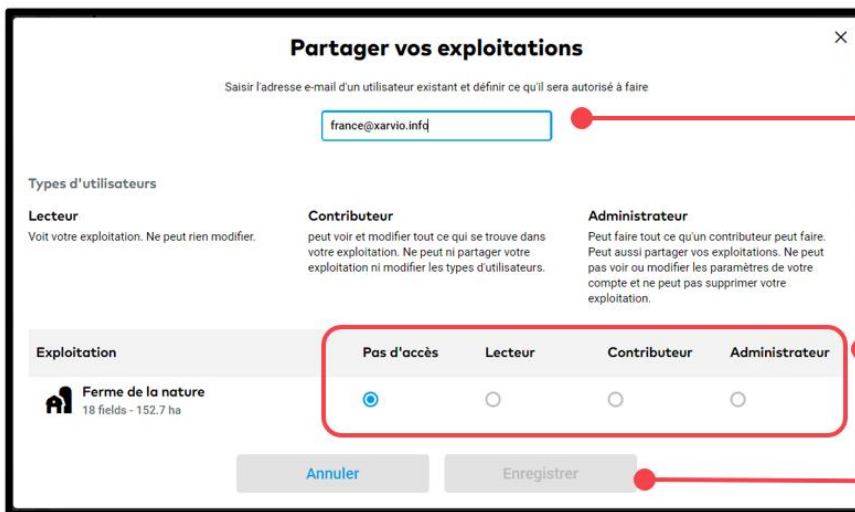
Partager vos exploitations

×

Saisir l'adresse e-mail d'un utilisateur existant et définir ce qu'il sera autorisé à faire

france@xarvio.info

Types d'utilisateurs

Lecteur
Voit votre exploitation. Ne peut rien modifier.

Contributeur
peut voir et modifier tout ce qui se trouve dans votre exploitation. Ne peut ni partager votre exploitation ni modifier les types d'utilisateurs.

Administrateur
Peut faire tout ce qu'un contributeur peut faire. Peut aussi partager vos exploitations. Ne peut pas voir ou modifier les paramètres de votre compte et ne peut pas supprimer votre exploitation.

| Exploitation | Pas d'accès | Lecteur | Contributeur | Administrateur |
|---|---|---|---|---|
| Ferme de la nature<br>18 fields - 152.7 ha | ◉ | ○ | ○ | ○ |

Annuler

Enregistrer